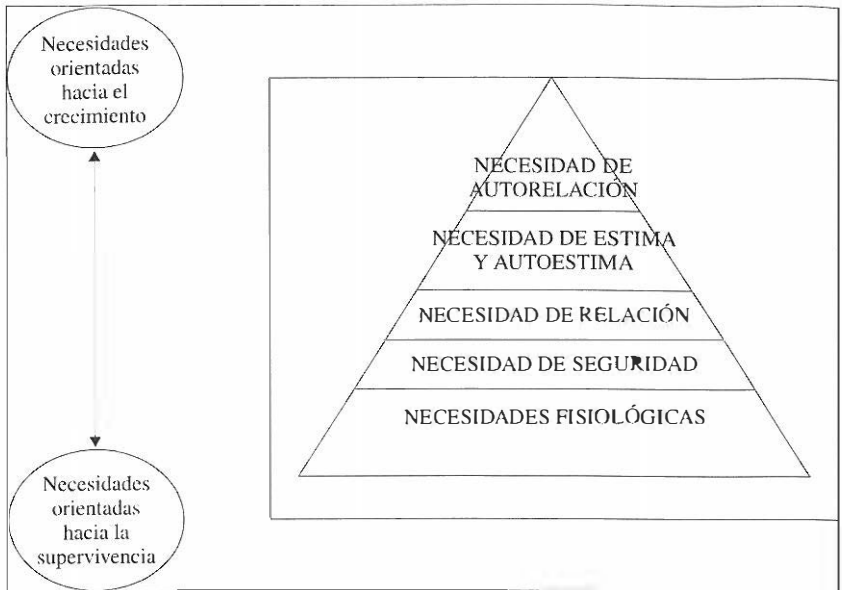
Necesidades orientadas hacia el crecimiento

NECESIDAD DE AUTORELACIÓN

NECESIDAD DE ESTIMA Y AUTOESTIMA

NECESIDAD DE RELACIÓN

NECESIDAD DE SEGURIDAD

NECESIDADES FISIOLÓGICAS

Necesidades orientadas hacia la supervivencia